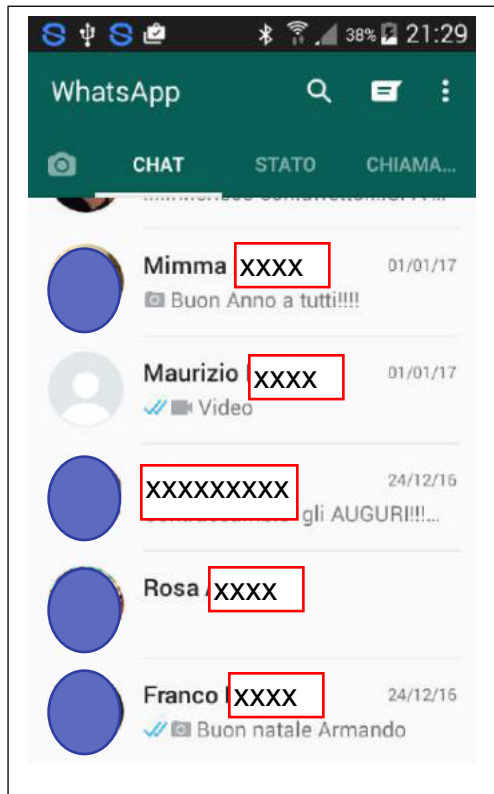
38% 21:29

WhatsApp

CHAT STATO CHIAMA...

Mimma xxxx 01/01/17
Buon Anno a tutti!!!!

Maurizio xxxx 01/01/17
Video

xxxxxxxxx 24/12/16
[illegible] gli AUGURI!!!...

Rosa xxxx

Franco xxxx 24/12/16
Buon natale Armando